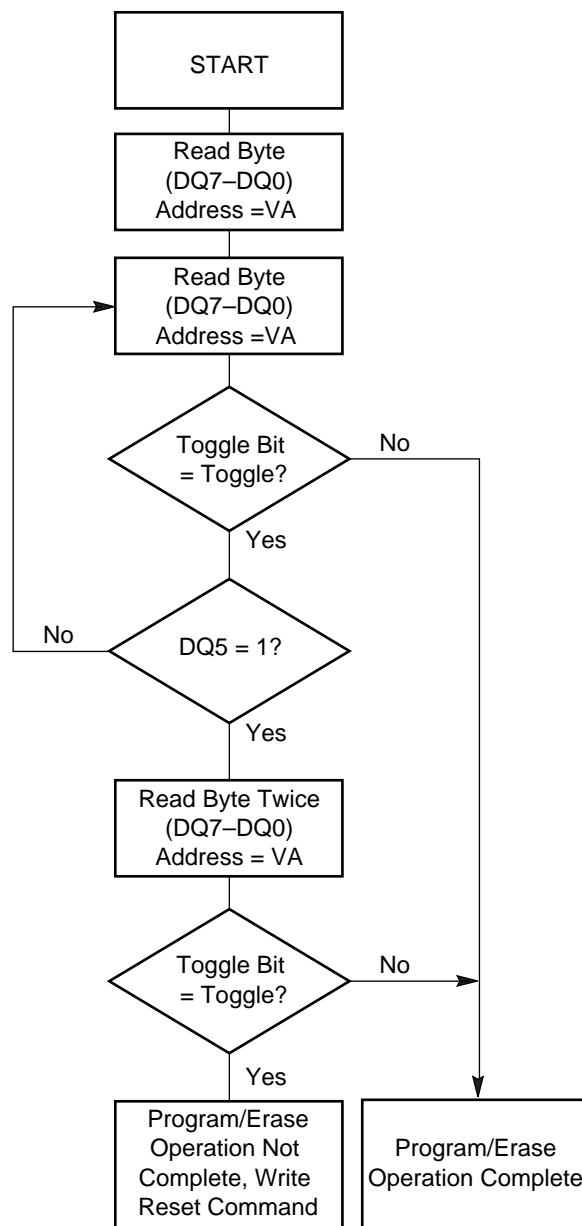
START

Read Byte
(DQ7–DQ0)
Address =VA

Read Byte
(DQ7–DQ0)
Address =VA

Toggle Bit
= Toggle?

No

Yes

No

DQ5 = 1?

Yes

Read Byte Twice
(DQ7–DQ0)
Address = VA

Toggle Bit
= Toggle?

No

Yes

Program/Erase
Operation Not
Complete, Write
Reset Command

Program/Erase
Operation Complete